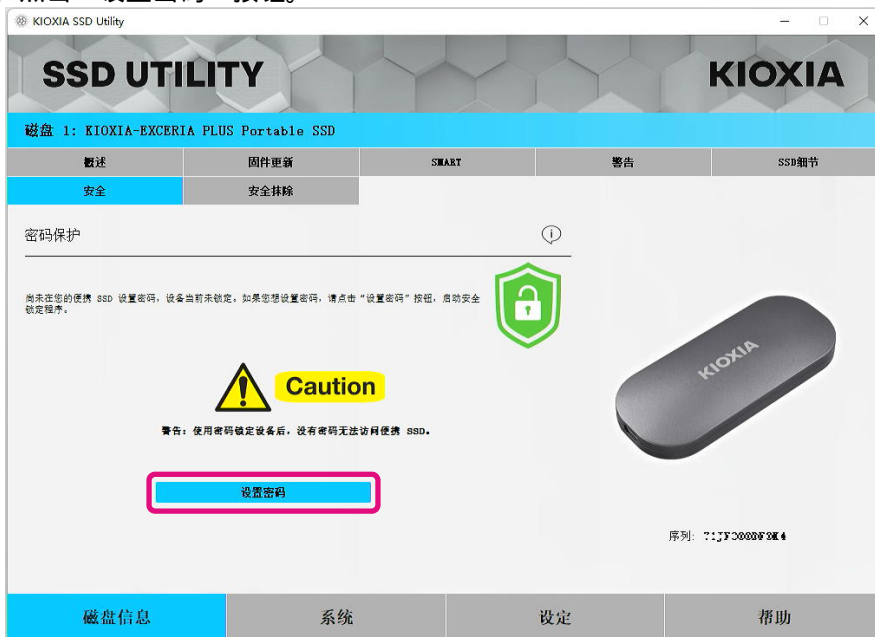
KIOXIA SSD Utility

SSD UTILITY

KIOXIA

磁盘 1: KIOXIA-EXCERIA PLUS Portable SSD

概述
固件更新
SMART
警告
SSD细节
安全
安全抹除

密码保护

尚未在您的便携 SSD 设置密码，设备当前未锁定。如果您想设置密码，请点击“设置密码”按钮，启动安全锁定程序。

Caution

警告：使用密码锁定设备后，没有密码无法访问便携 SSD。

设置密码

KIOXIA

序列: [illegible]

磁盘信息
系统
设定
帮助